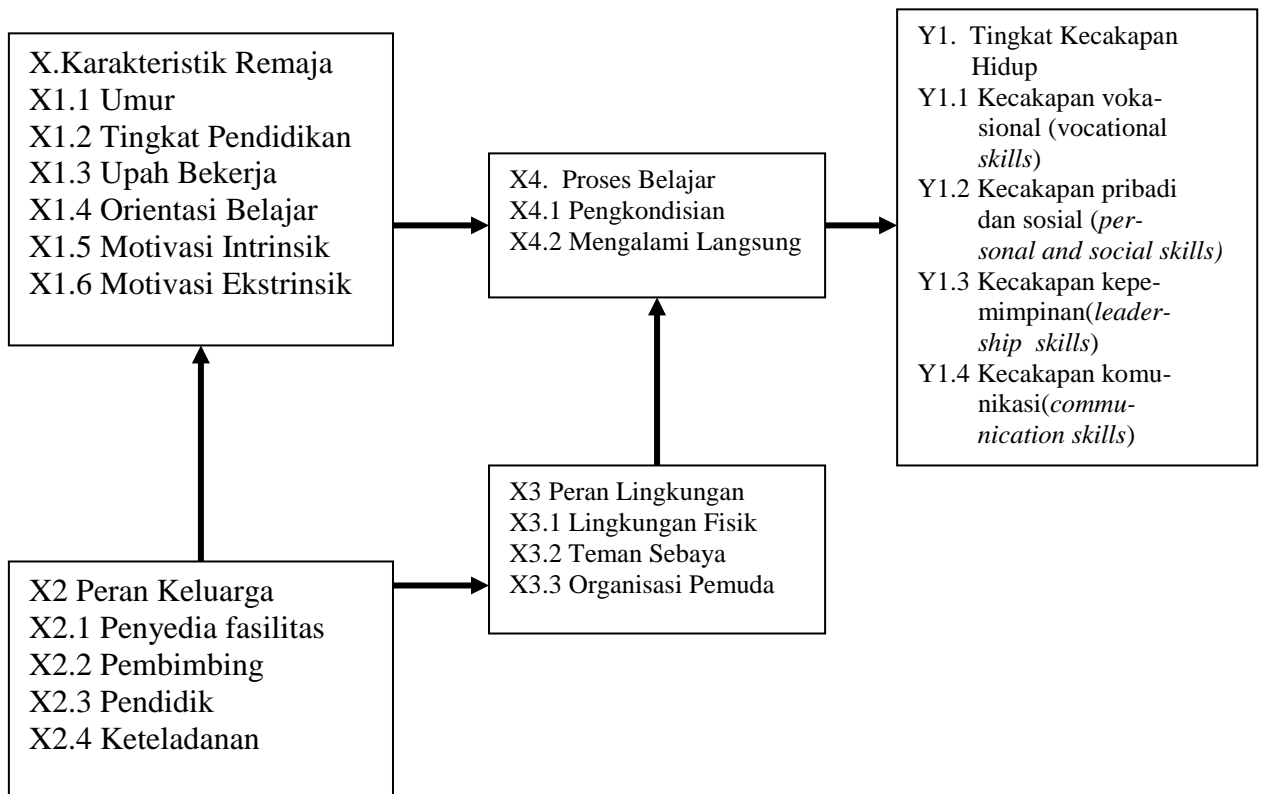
X.Karakteristik Remaja
X1.1 Umur
X1.2 Tingkat Pendidikan
X1.3 Upah Bekerja
X1.4 Orientasi Belajar
X1.5 Motivasi Intrinsik
X1.6 Motivasi Ekstrinsik

X4. Proses Belajar
X4.1 Pengkondisian
X4.2 Mengalami Langsung

Y1. Tingkat Kecakapan Hidup
Y1.1 Kecakapan vokasional (vocational *skills*)
Y1.2 Kecakapan pribadi dan sosial (*personal and social skills)*
Y1.3 Kecakapan kepemimpinan(*leadership skills*)
Y1.4 Kecakapan komunikasi(*communication skills*)

X3 Peran Lingkungan
X3.1 Lingkungan Fisik
X3.2 Teman Sebaya
X3.3 Organisasi Pemuda

X2 Peran Keluarga
X2.1 Penyedia fasilitas
X2.2 Pembimbing
X2.3 Pendidik
X2.4 Keteladanan